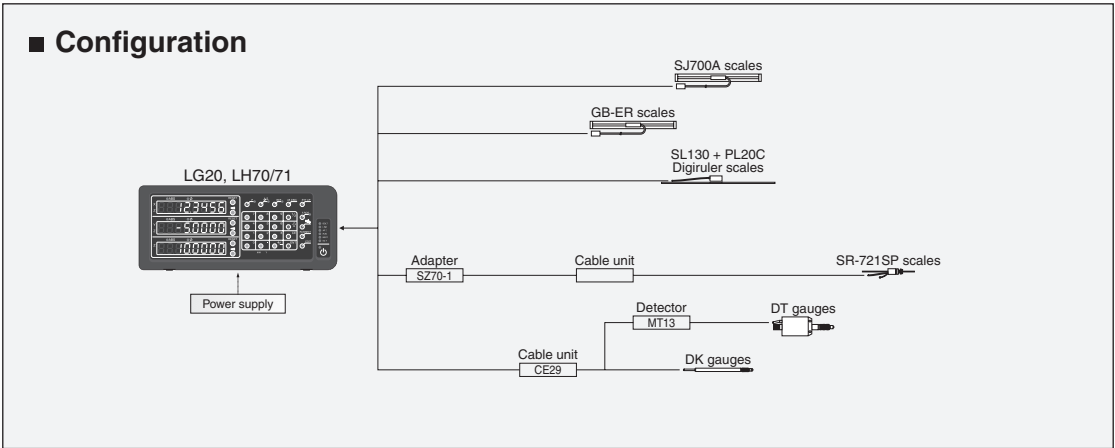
■ Configuration

SJ700A scales

GB-ER scales

SL130 + PL20C
Digiruler scales

LG20, LH70/71

123456
-50000
100000

Power supply

Adapter
SZ70-1

Cable unit

SR-721SP scales

Detector
MT13

DT gauges

Cable unit
CE29

DK gauges